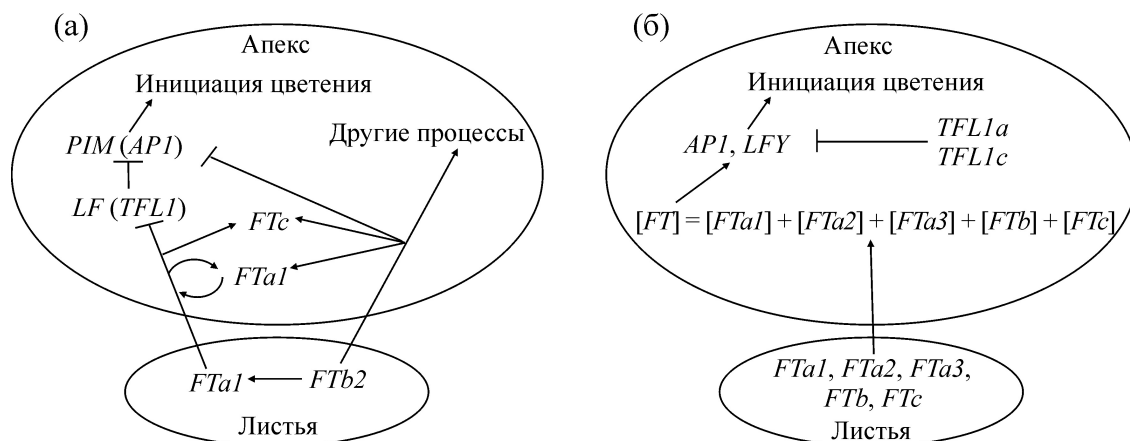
(а)

Апекс

Инициация цветения

PIM (AP1)

LF (TFL1)

Другие процессы

FTc

FTa1

FTa1

FTb2

Листья

(б)

Апекс

Инициация цветения

AP1, LFY

TFL1a
TFL1c

[FT] = [FTa1] + [FTa2] + [FTa3] + [FTb] + [FTc]

FTa1, FTa2, FTa3, FTb, FTc

Листья